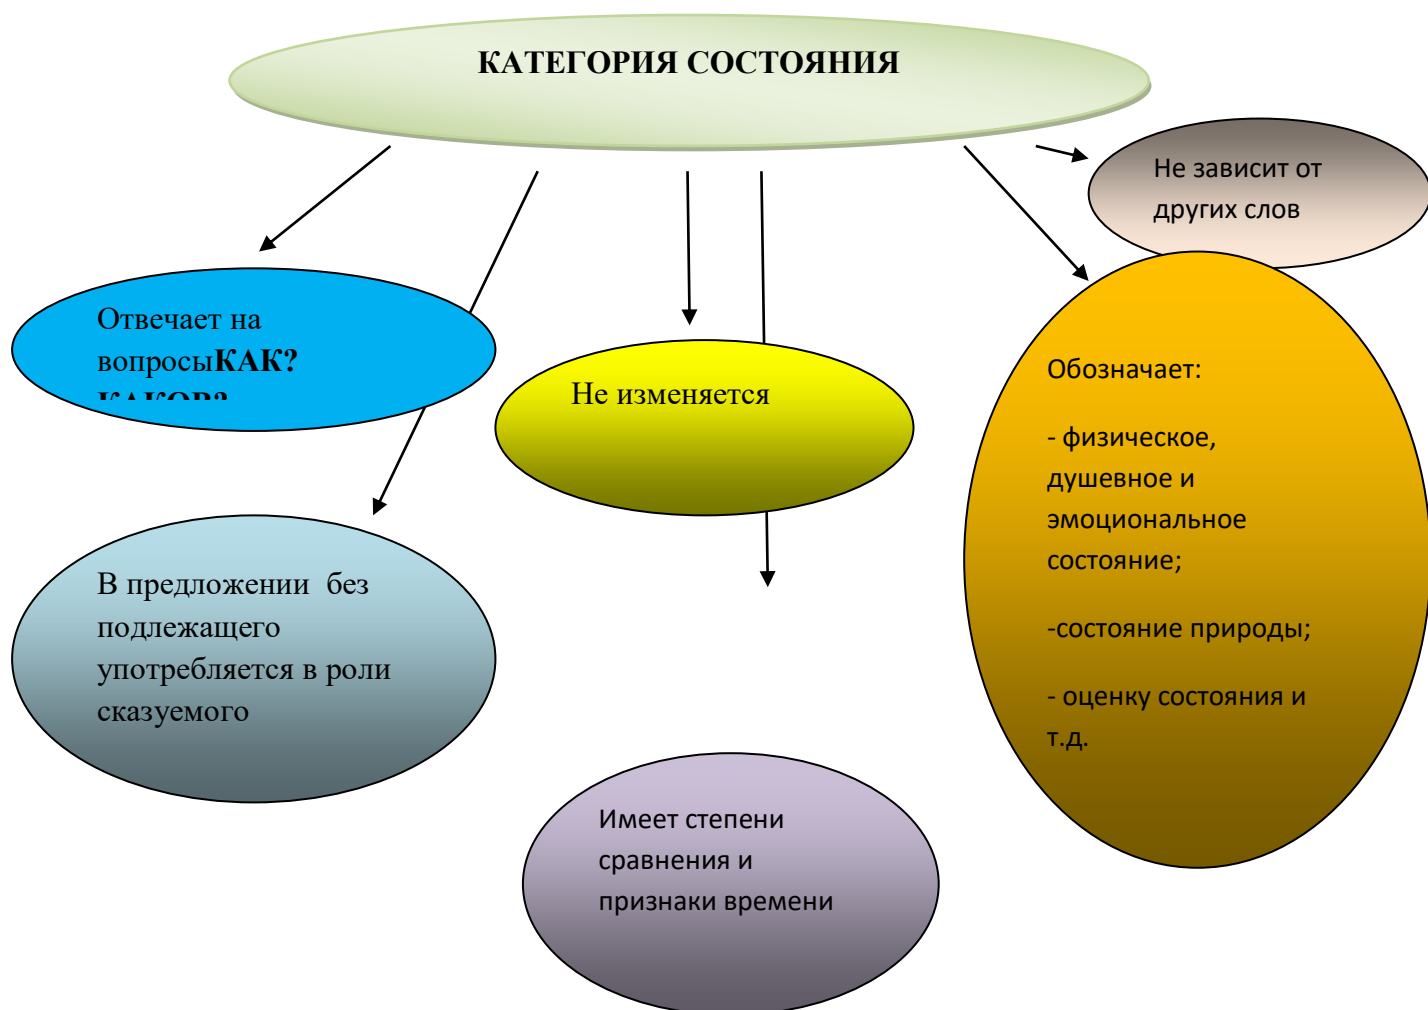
КАТЕГОРИЯ СОСТОЯНИЯ

Не зависит от других слов

Отвечает на вопросыКАК? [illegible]

Не изменяется

Обозначает:

- физическое, душевное и эмоциональное состояние;

-состояние природы;

- оценку состояния и т.д.

В предложении без подлежащего употребляется в роли сказуемого

Имеет степени сравнения и признаки времени